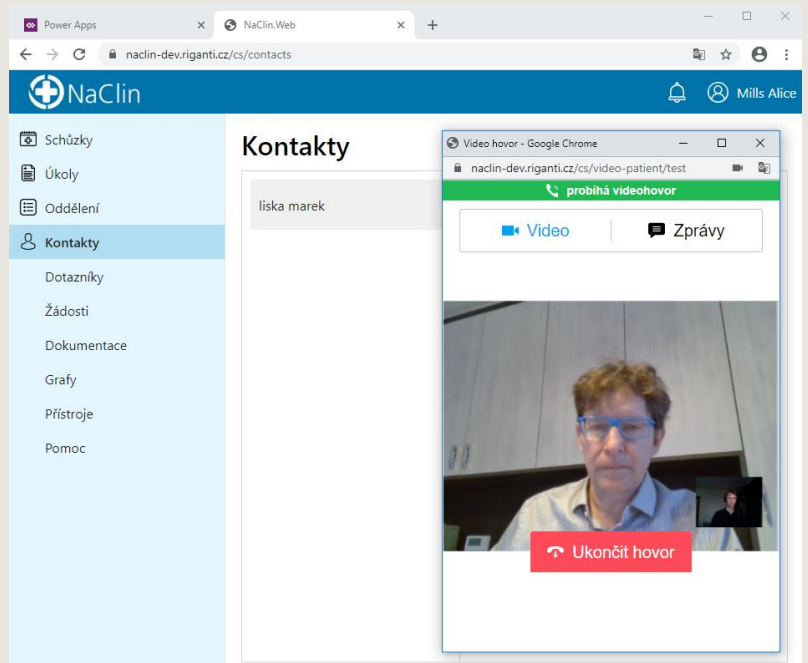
Power Apps
NaClin.Web
naclin-dev.riganti.cz/cs/contacts
NaClin
Mills Alice
Schůzky
Úkoly
Oddělení
Kontakty
Dotazníky
Žádosti
Dokumentace
Grafy
Přístroje
Pomoc
Kontakty
liska marek
Video hovor - Google Chrome
naclin-dev.riganti.cz/cs/video-patient/test
probíhá videohovor
Video
Zprávy
Ukončit hovor